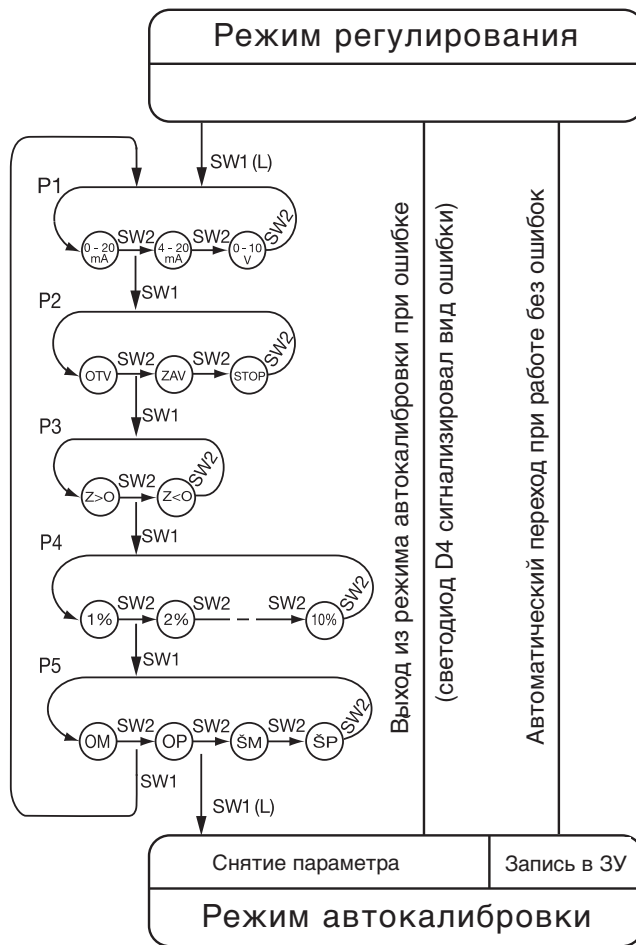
Режим регулирования

SW1 (L)

P1
0 - 20 mA SW2 4 - 20 mA SW2 0 - 10 V SW2
SW1

P2
OTV SW2 ZAV SW2 STOP SW2
SW1

P3
Z>O SW2 Z<O SW2
SW1

P4
1% SW2 2% SW2 SW2 10% SW2
SW1

P5
OM SW2 OP SW2 ŠM SW2 ŠP SW2
SW1
SW1 (L)

Выход из режима автокалибровки при ошибке

(светодиод D4 сигнализировал вид ошибки)

Автоматический переход при работе без ошибок

| Снятие параметра | Запись в ЗУ |
|---|---|

Режим автокалибровки